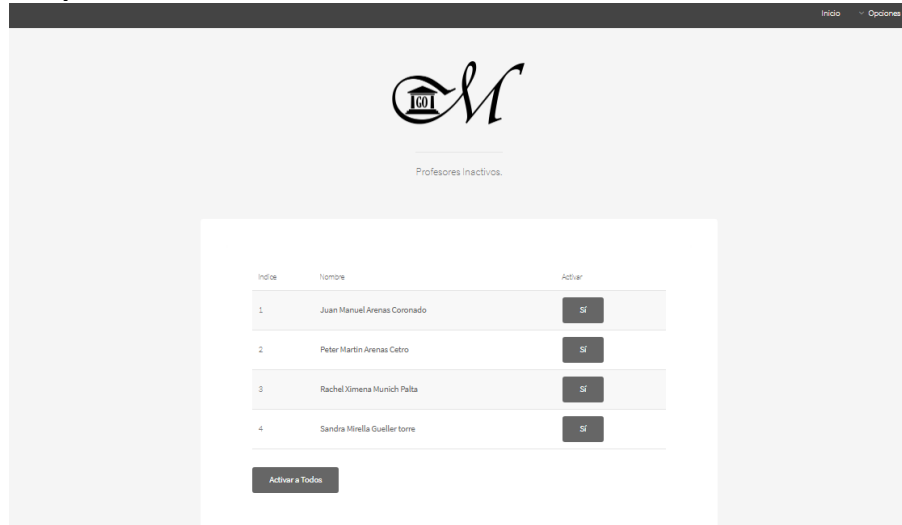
Inicio Opciones

CO M

Profesores inactivos.

| Indice | Nombre | Activar |
|---|---|---|
| 1 | Juan Manuel Arenas Coronado | Sí |
| 2 | Peter Martin Arenas Cetro | Sí |
| 3 | Rachel Ximena Munich Palta | Sí |
| 4 | Sandra Mirella Gueller torre | Sí |

Activar a Todos